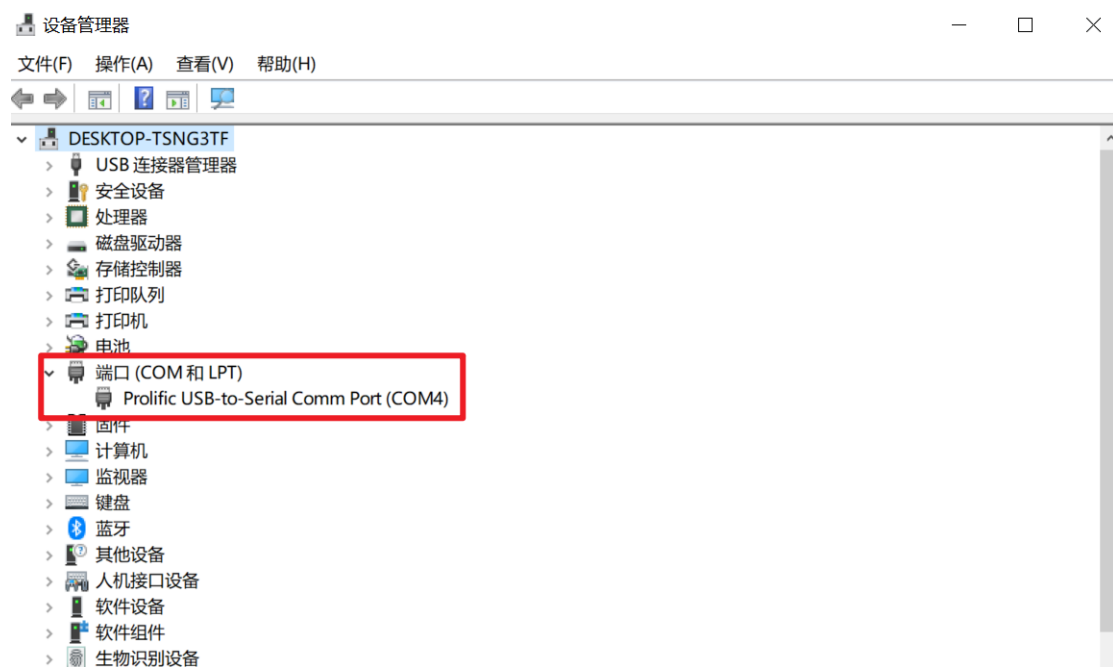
设备管理器

文件(F) 操作(A) 查看(V) 帮助(H)

DESKTOP-TSNG3TF
USB 连接器管理器
安全设备
处理器
磁盘驱动器
存储控制器
打印队列
打印机
电池
端口 (COM 和 LPT)
Prolific USB-to-Serial Comm Port (COM4)
固件
计算机
监视器
键盘
蓝牙
其他设备
人机接口设备
软件设备
软件组件
生物识别设备